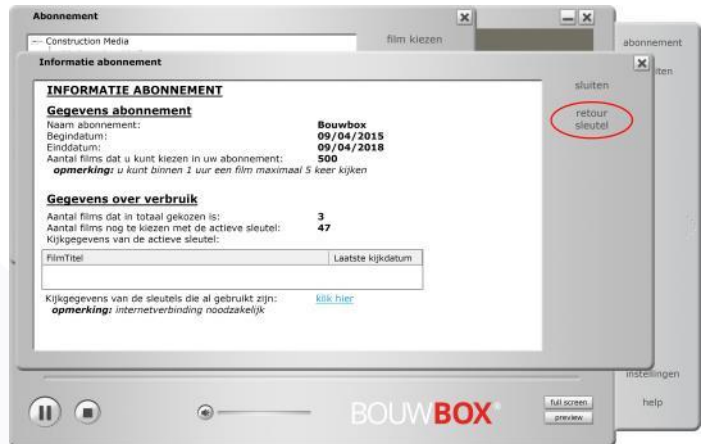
Abonnement

--- Construction Media

film kiezen

abonnement

Informatie abonnement

INFORMATIE ABONNEMENT

sluiten

Gegevens abonnement

retour sleutel

Naam abonnement: Bouwbox
Begindatum: 09/04/2015
Einddatum: 09/04/2018
Aantal films dat u kunt kiezen in uw abonnement: 500
**opmerking:** *u kunt binnen 1 uur een film maximaal 5 keer kijken*

Gegevens over verbruik

Aantal films dat in totaal gekozen is: 3
Aantal films nog te kiezen met de actieve sleutel: 47
Kijkgegevens van de actieve sleutel:

| FilmTitel | Laatste kijkdatum |
|---|---|
| | |

Kijkgegevens van de sleutels die al gebruikt zijn: klik hier
**opmerking:** *internetverbinding noodzakelijk*

instellingen

BOUWBOX

full screen
preview

help